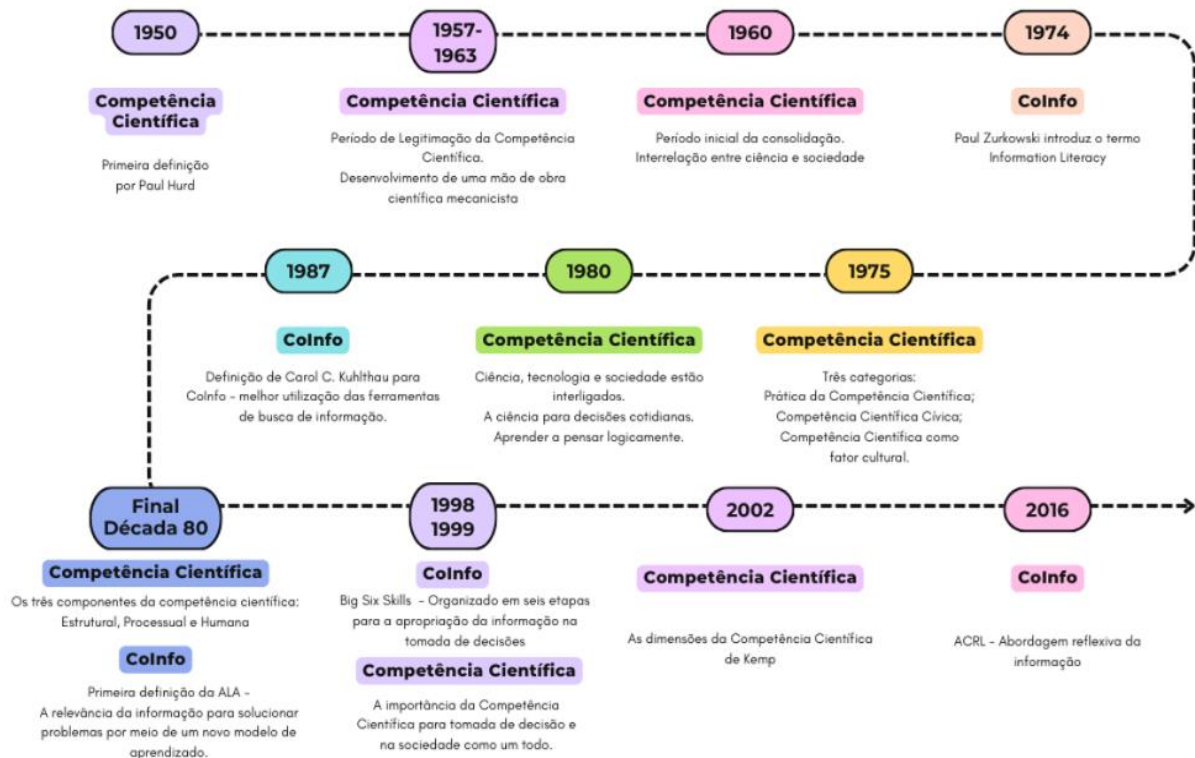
1950

Competência Científica

Primeira definição por Paul Hurd

1957-1963

Competência Científica

Período de Legitimação da Competência Científica.
Desenvolvimento de uma mão de obra científica mecanicista

1960

Competência Científica

Período inicial da consolidação.
Interrelação entre ciência e sociedade

1974

CoInfo

Paul Zurkowski introduz o termo Information Literacy

1975

Competência Científica

Três categorias:
Prática da Competência Científica;
Competência Científica Cívica;
Competência Científica como fator cultural.

1980

Competência Científica

Ciência, tecnologia e sociedade estão interligados.
A ciência para decisões cotidianas.
Aprender a pensar logicamente.

1987

CoInfo

Definição de Carol C. Kuhlthau para CoInfo - melhor utilização das ferramentas de busca de informação.

Final Década 80

Competência Científica

Os três componentes da competência científica: Estrutural, Processual e Humana

CoInfo

Primeira definição da ALA -
A relevância da informação para solucionar problemas por meio de um novo modelo de aprendizado.

1998 1999

CoInfo

Big Six Skills - Organizado em seis etapas para a apropriação da informação na tomada de decisões

Competência Científica

A importância da Competência Científica para tomada de decisão e na sociedade como um todo.

2002

Competência Científica

As dimensões da Competência Científica de Kemp

2016

CoInfo

ACRL - Abordagem reflexiva da informação